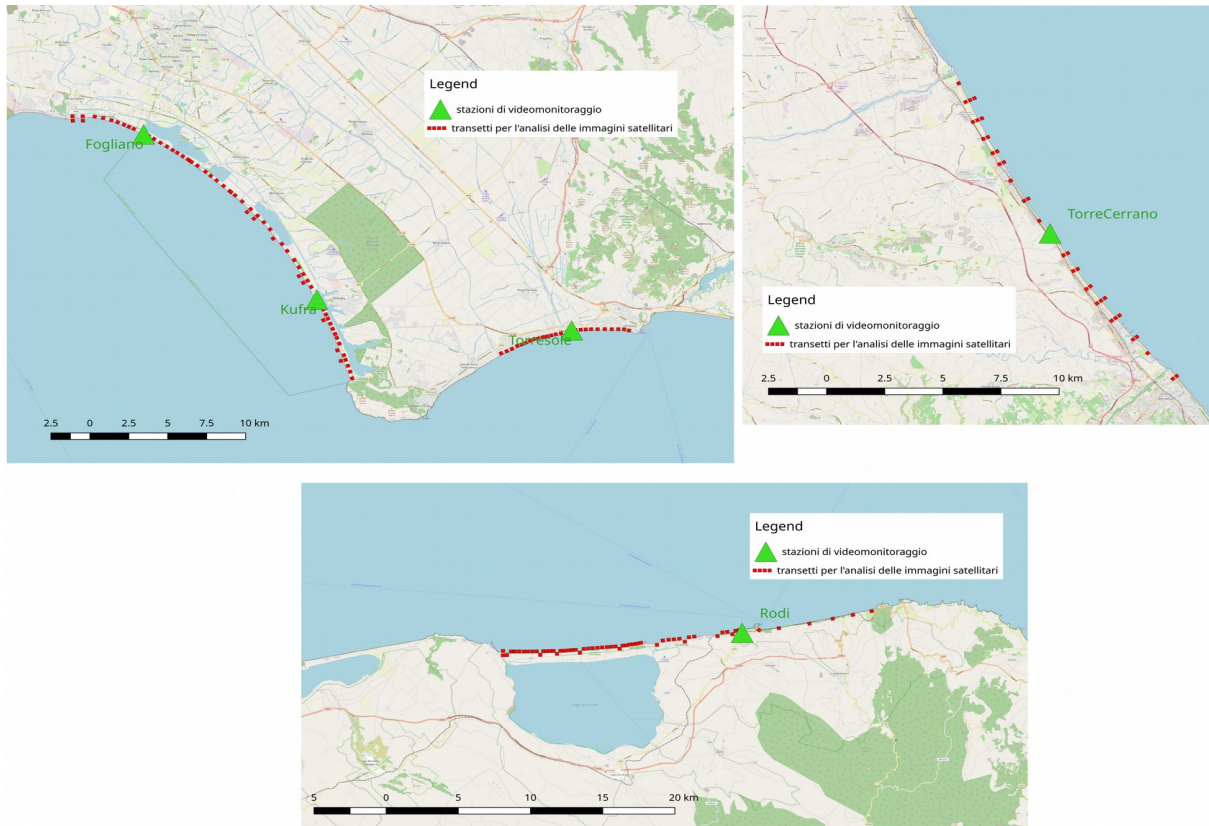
Legend
stazioni di videomonitoraggio
transetti per l'analisi delle immagini satellitari

Fogliano
Kufra
Torresole

2.5 0 2.5 5 7.5 10 km

TorreCerrano

Legend
stazioni di videomonitoraggio
transetti per l'analisi delle immagini satellitari

2.5 0 2.5 5 7.5 10 km

Legend
stazioni di videomonitoraggio
transetti per l'analisi delle immagini satellitari

Rodi

5 0 5 10 15 20 km